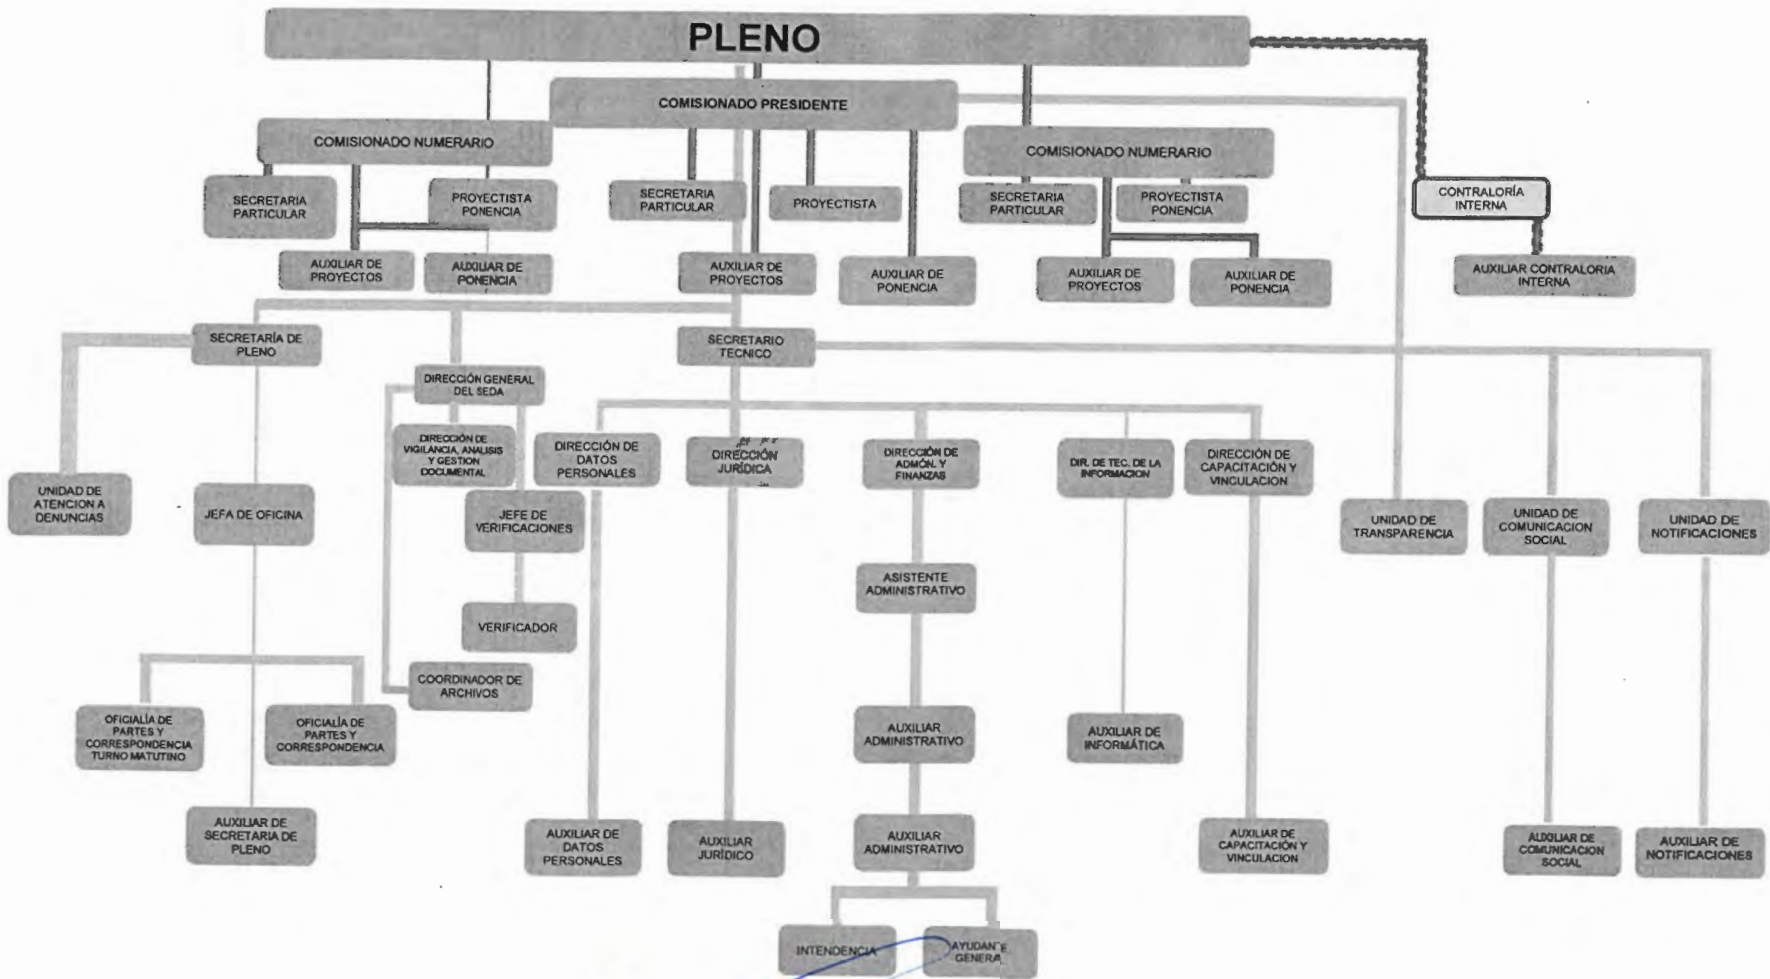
PLENO

COMISIONADO PRESIDENTE

COMISIONADO NUMERARIO

COMISIONADO NUMERARIO

SECRETARIA PARTICULAR

PROYECTISTA PONENCIA

SECRETARIA PARTICULAR

PROYECTISTA

SECRETARIA PARTICULAR

PROYECTISTA PONENCIA

CONTRALORÍA INTERNA

AUXILIAR DE PROYECTOS

AUXILIAR DE PONENCIA

AUXILIAR DE PROYECTOS

AUXILIAR DE PONENCIA

AUXILIAR DE PROYECTOS

AUXILIAR DE PONENCIA

AUXILIAR CONTRALORIA INTERNA

SECRETARÍA DE PLENO

SECRETARIO TECNICO

DIRECCIÓN GENERAL DEL SEDA

DIRECCIÓN DE VIGILANCIA, ANALISIS Y GESTION DOCUMENTAL

DIRECCIÓN DE DATOS PERSONALES

DIRECCIÓN JURÍDICA

DIRECCIÓN DE ADMÓN. Y FINANZAS

DIR. DE TEC. DE LA INFORMACION

DIRECCIÓN DE CAPACITACIÓN Y VINCULACION

UNIDAD DE ATENCION A DENUNCIAS

JEFA DE OFICINA

JEFE DE VERIFICACIONES

UNIDAD DE TRANSPARENCIA

UNIDAD DE COMUNICACION SOCIAL

UNIDAD DE NOTIFICACIONES

ASISTENTE ADMINISTRATIVO

VERIFICADOR

COORDINADOR DE ARCHIVOS

OFICIALÍA DE PARTES Y CORRESPONDENCIA TURNO MATUTINO

OFICIALÍA DE PARTES Y CORRESPONDENCIA

AUXILIAR ADMINISTRATIVO

AUXILIAR DE INFORMÁTICA

AUXILIAR DE SECRETARIA DE PLENO

AUXILIAR DE DATOS PERSONALES

AUXILIAR JURÍDICO

AUXILIAR ADMINISTRATIVO

AUXILIAR DE CAPACITACIÓN Y VINCULACION

AUXILIAR DE COMUNICACION SOCIAL

AUXILIAR DE NOTIFICACIONES

INTENDENCIA

AYUDANTE GENERAL